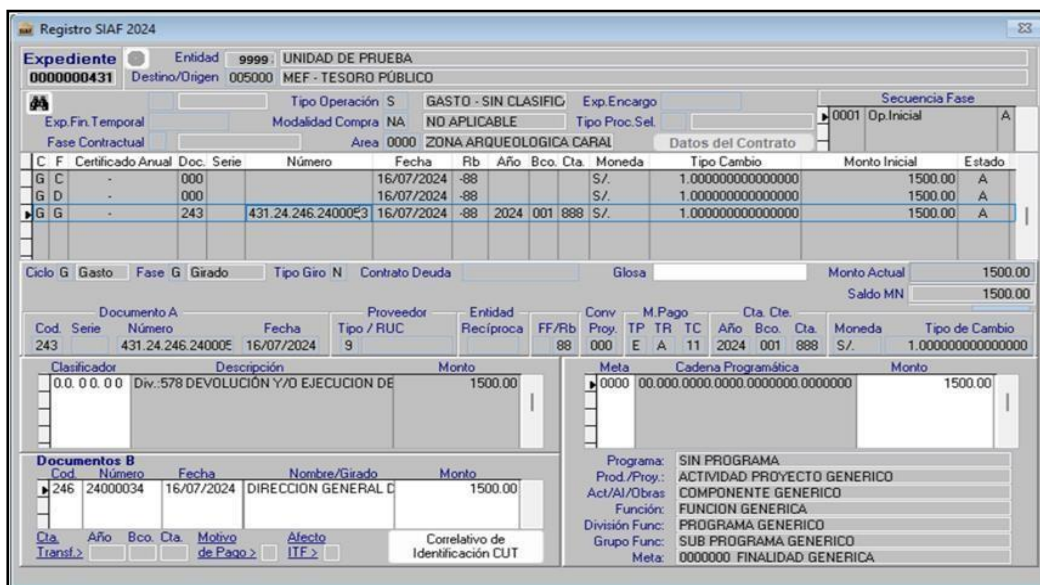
Registro SIAF 2024

Expediente 0000000431
Entidad 9999 UNIDAD DE PRUEBA
Destino/Origen 005000 MEF - TESORO PÚBLICO

Tipo Operación S GASTO - SIN CLASIFIC
Exp.Encargo
Exp.Fin.Temporal
Modalidad Compra NA NO APLICABLE
Tipo Proc.Sel.
Fase Contractual
Area 0000 ZONA ARQUEOLOGICA CARAL
Datos del Contrato

Secuencia Fase
0001 Op.Inicial A

| C | F | Certificado Anual | Doc. | Serie | Número | Fecha | Rb | Año | Bco. | Cta. | Moneda | Tipo Cambio | Monto Inicial | Estado |
|---|---|---|---|---|---|---|---|---|---|---|---|---|---|---|
| G | C | - | 000 | | | 16/07/2024 | -88 | | | | S/. | 1.000000000000000 | 1500.00 | A |
| G | D | - | 000 | | | 16/07/2024 | -88 | | | | S/. | 1.000000000000000 | 1500.00 | A |
| G | G | - | 243 | | 431.24.246.240005 | 16/07/2024 | -88 | 2024 | 001 | 888 | S/. | 1.000000000000000 | 1500.00 | A |

Ciclo G Gasto Fase G Girado Tipo Giro N Contrato Deuda Glosa
Monto Actual 1500.00
Saldo MN 1500.00

| Documento A Cod. | Serie | Número | Fecha | Proveedor Tipo / RUC | Entidad Recíproca | FF/Rb | Conv Proy. | M.Pago TP | TR | TC | Cta. Cte. Año | Bco. | Cta. | Moneda | Tipo de Cambio |
|---|---|---|---|---|---|---|---|---|---|---|---|---|---|---|---|
| 243 | | 431.24.246.240005 | 16/07/2024 | 9 | | 88 | 000 | E | A | 11 | 2024 | 001 | 888 | S/. | 1.000000000000000 |

| Clasificador | Descripción | Monto |
|---|---|---|
| 0.0. 00. 0 0 | Div.:578 DEVOLUCIÓN Y/O EJECUCION DE | 1500.00 |

| Meta | Cadena Programática | Monto |
|---|---|---|
| 0000 | 00.000.0000.0000.0000000.0000000 | 1500.00 |

Documentos B
| Cod. | Número | Fecha | Nombre/Girado | Monto |
|---|---|---|---|---|
| 246 | 24000034 | 16/07/2024 | DIRECCION GENERAL D | 1500.00 |

Cta. Transf.> Año Bco. Cta. Motivo de Pago > Afecto ITF >
Correlativo de Identificación CUT

Programa: SIN PROGRAMA
Prod./Proy.: ACTIVIDAD PROYECTO GENERICO
Act/AI/Obras: COMPONENTE GENERICO
Función: FUNCION GENERICA
División Func: PROGRAMA GENERICO
Grupo Func: SUB PROGRAMA GENERICO
Meta: 0000000 FINALIDAD GENERICA